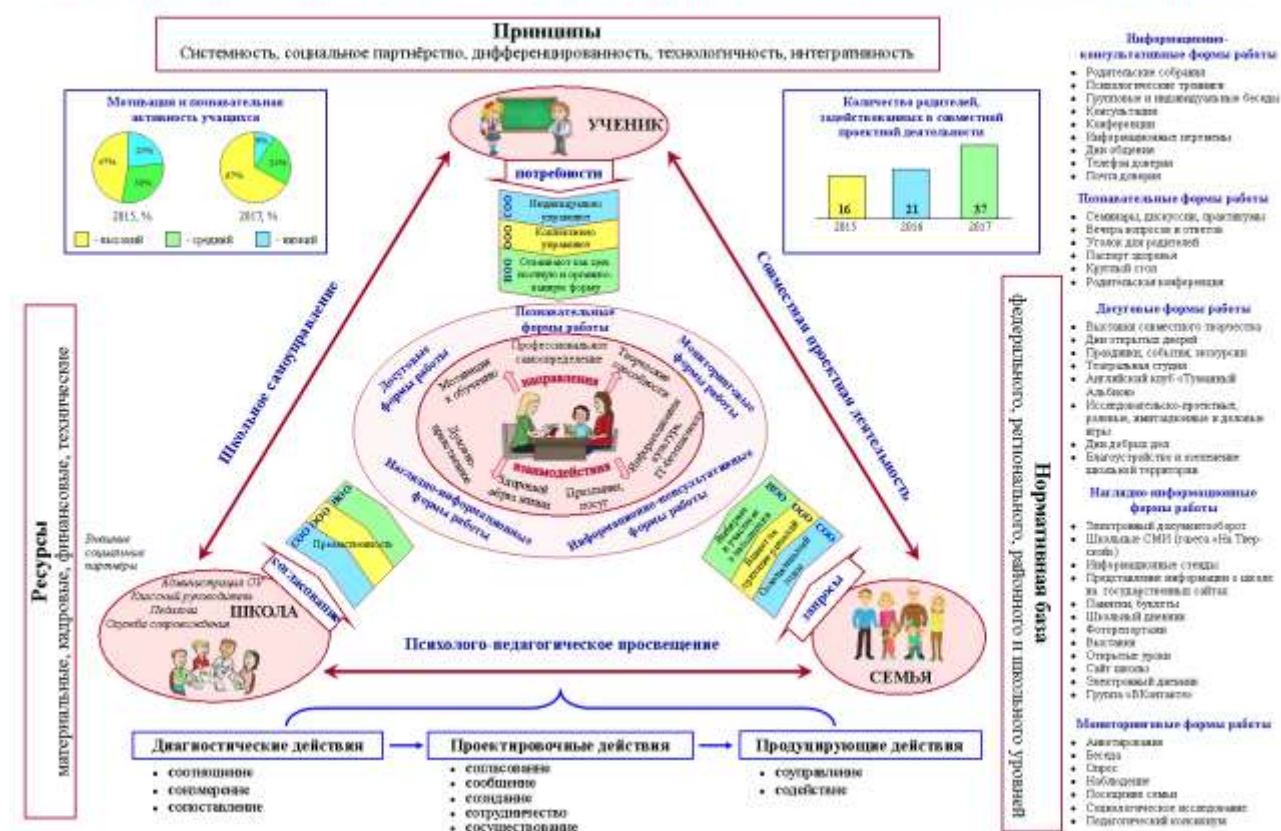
Принципы
Системность, социальное партнёрство, дифференцированность, технологичность, интегративность

Мотивация и познавательная активность учащихся

15%
35%
50%
2015, %

8%
25%
67%
2017, %

- высокий - средний - низкий

УЧЕНИК

потребности

СОО Индивидуально упражняет
ООО Коллективно упражняет
НОО Освоивают как цель поступок и организационную форму

Количество родителей, задействованных в совместной проектной деятельности

| 16 | 21 | 37 |
|---|---|---|
| 2015 | 2016 | 2017 |

Информационно-консультативные формы работы
- Родительские собрания
- Психологические тренинги
- Групповые и индивидуальные беседы
- Консультации
- Конференции
- Информационные переписки
- Дни общения
- Телефон доверия
- Почта доверия

Познавательные формы работы
- Семинары, дискуссии, практикумы
- Вечера вопросов и ответов
- Уголок для родителей
- Паспорт здоровья
- Круглый стол
- Родительская конференция

Досуговые формы работы
- Выставки совместного творчества
- Дни открытых дверей
- Праздники, события, экскурсии
- Театральная студия
- Английский клуб «Туманный Альбион»
- Исследовательско-проектные, ролевые, имитационные и деловые игры
- Дни добрых дел
- Благоустройство и озеленение школьной территории

Наглядно-информационные формы работы
- Электронный документооборот
- Школьные СМИ (газета «На Тверской»)
- Информационные стенды
- Представление информации о школе на государственных сайтах
- Памятки, буклеты
- Школьный дневник
- Фоторепортажи
- Выставки
- Открытые уроки
- Сайт школы
- Электронный дневник
- Группа «ВКонтакте»

Мониторинговые формы работы
- Анкетирование
- Беседа
- Опрос
- Наблюдение
- Посещение семьи
- Социологическое исследование
- Педагогический консилиум

Школьное самоуправление

Совместная проектная деятельность

Ресурсы
материальные, кадровые, финансовые, технические

Нормативная база
федерального, регионального, районного и школьного уровней

Познавательные формы работы
Досуговые формы работы
Мониторинговые формы работы
Наглядно-информационные формы работы
Информационно-консультативные формы работы

Профессиональное самоопределение
Мотивация к обучению
Творческие способности
Духовно-нравственное
Информационная культура, ИТ-компетентность
Здоровый образ жизни
Правильный досуг

направления
взаимодействия

НОО ООО СОО
Преемственность

ожидания

Внешние социальные партнёры
Администрация ОУ
Классный руководитель
Педагоги
Служба сопровождения
ШКОЛА

НОО ООО СОО
Выбор в участии в мероприятии
Выявить склонности учащихся
Освоение индивидуальной траектории

запросы

СЕМЬЯ

Психолого-педагогическое просвещение

Диагностические действия
- соотношение
- соизмерение
- сопоставление

Проектировочные действия
- согласование
- сообщение
- создание
- сотрудничество
- сосуществование

Продуцирующие действия
- соуправление
- содействие